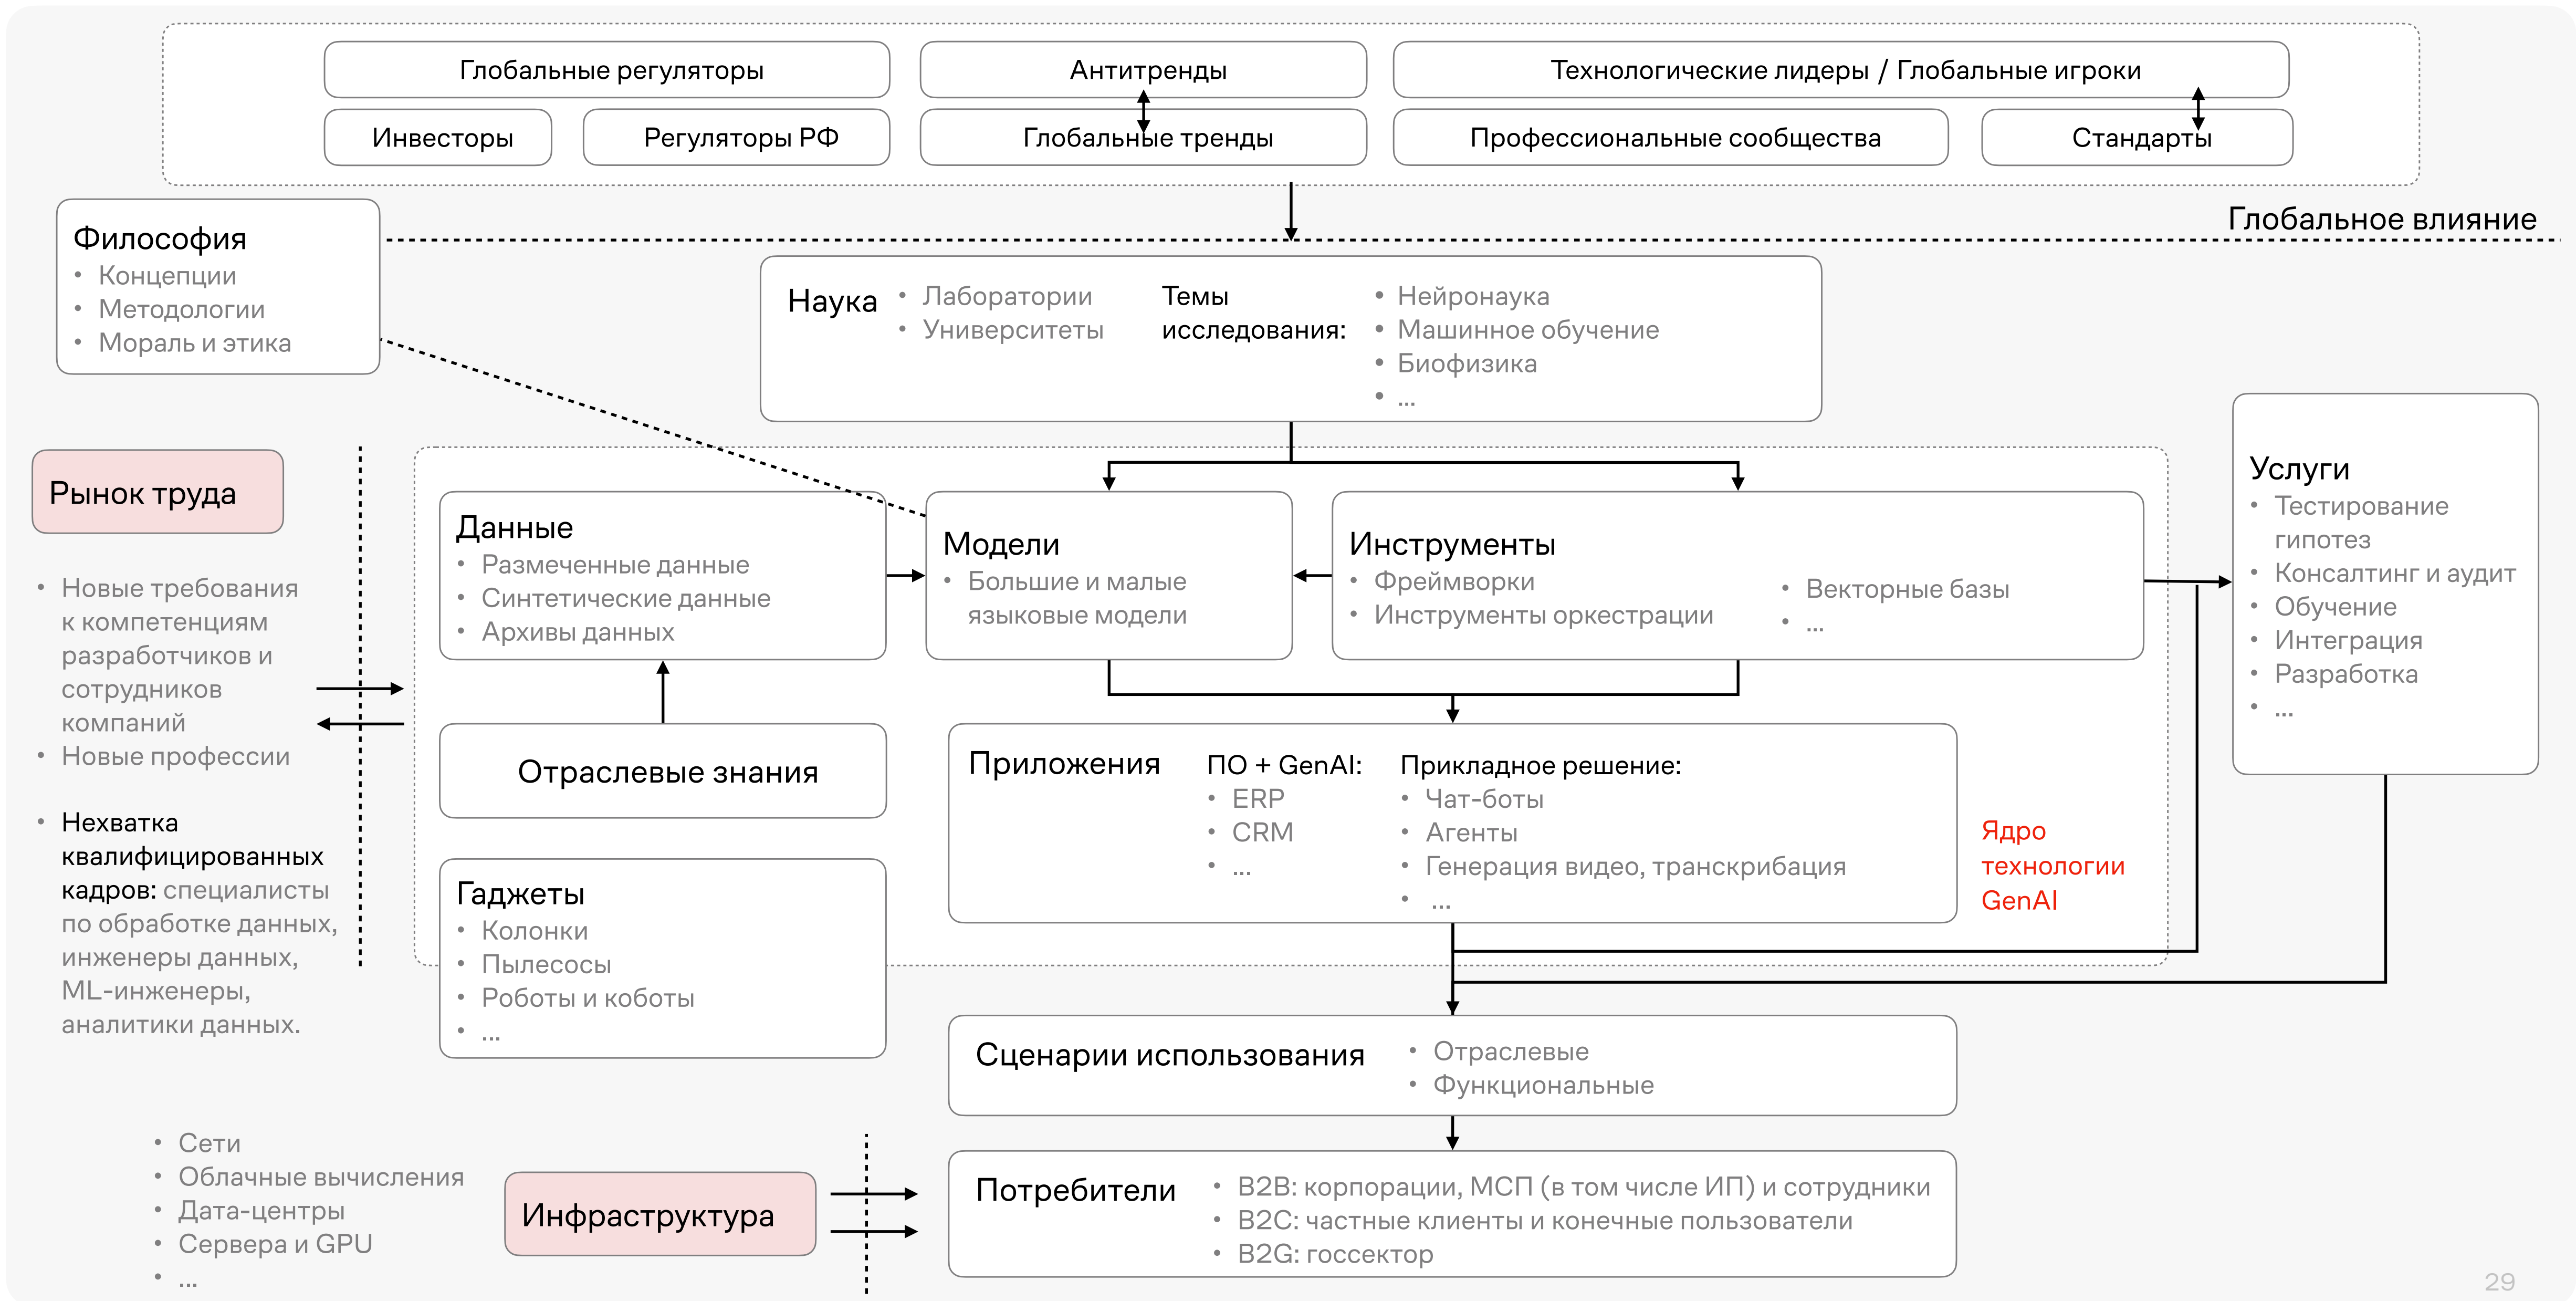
Глобальные регуляторы
Антитренды
Технологические лидеры / Глобальные игроки
Инвесторы
Регуляторы РФ
Глобальные тренды
Профессиональные сообщества
Стандарты

Глобальное влияние

Философия
• Концепции
• Методологии
• Мораль и этика

Наука
• Лаборатории
• Университеты
Темы исследования:
• Нейронаука
• Машинное обучение
• Биофизика
• ...

Рынок труда
• Новые требования к компетенциям разработчиков и сотрудников компаний
• Новые профессии
• Нехватка квалифицированных кадров: специалисты по обработке данных, инженеры данных, ML-инженеры, аналитики данных.

Данные
• Размеченные данные
• Синтетические данные
• Архивы данных

Модели
• Большие и малые языковые модели

Инструменты
• Фреймворки
• Инструменты оркестрации
• Векторные базы
• ...

Услуги
• Тестирование гипотез
• Консалтинг и аудит
• Обучение
• Интеграция
• Разработка
• ...

Отраслевые знания

Приложения
ПО + GenAI:
• ERP
• CRM
• ...
Прикладное решение:
• Чат-боты
• Агенты
• Генерация видео, транскрибация
• ...

Ядро технологии GenAI

Гаджеты
• Колонки
• Пылесосы
• Роботы и коботы
• ...

Сценарии использования
• Отраслевые
• Функциональные

• Сети
• Облачные вычисления
• Дата-центры
• Сервера и GPU
• ...

Инфраструктура

Потребители
• B2B: корпорации, МСП (в том числе ИП) и сотрудники
• B2C: частные клиенты и конечные пользователи
• B2G: госсектор

29